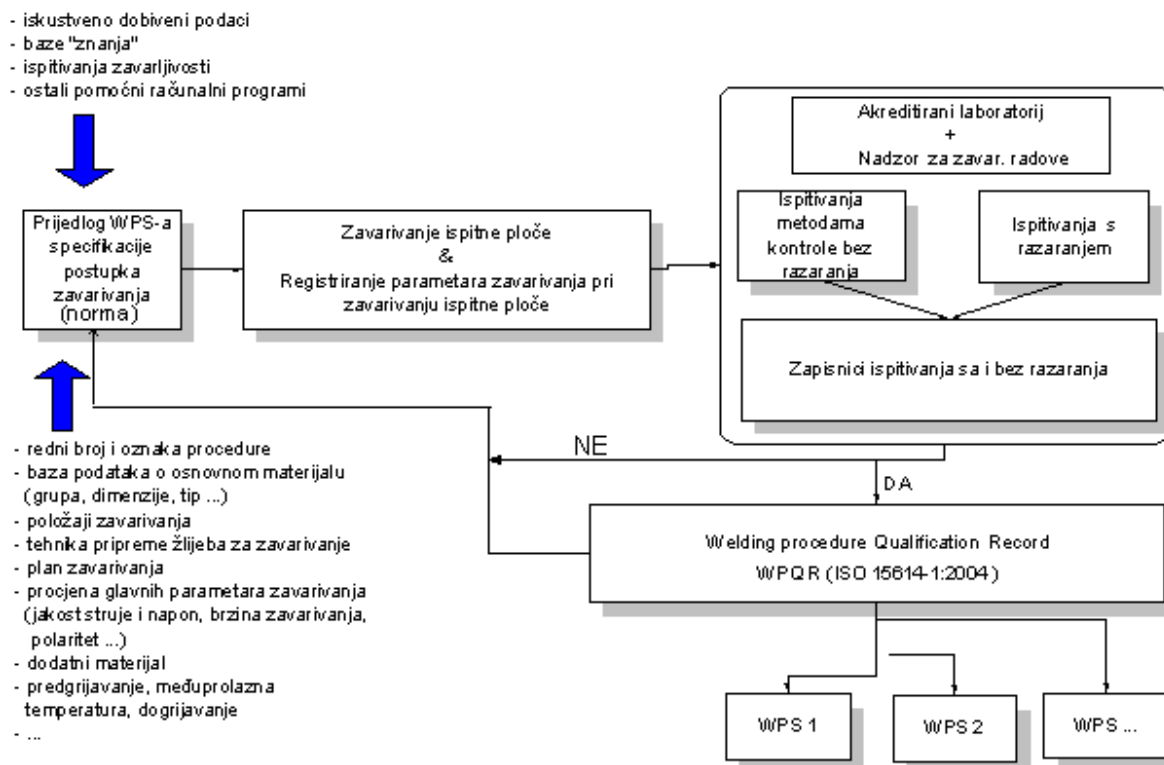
- iskustveno dobiveni podaci
- baze "znanja"
- ispitivanja zavarljivosti
- ostali pomoćni računalni programi

Prijedlog WPS-a specifikacije postupka zavarivanja (norma)

Zavarivanje ispitne ploče
&
Registriranje parametara zavarivanja pri zavarivanju ispitne ploče

Akreditirani laboratorij
+
Nadzor za zavar. radove

Ispitivanja metodama kontrole bez razaranja

Ispitivanja s razaranjem

Zapisnici ispitivanja sa i bez razaranja

NE

DA

- redni broj i oznaka procedure
- baza podataka o osnovnom materijalu (grupa, dimenzije, tip ...)
- položaji zavarivanja
- tehnika pripreme žlijeba za zavarivanje
- plan zavarivanja
- procjena glavnih parametara zavarivanja (jakost struje i napon, brzina zavarivanja, polaritet ...)
- dodatni materijal
- predgrijavanje, međuprolazna temperatura, dogrijavanje
- ...

Welding procedure Qualification Record
WPQR (ISO 15614-1:2004)

WPS 1

WPS 2

WPS ...